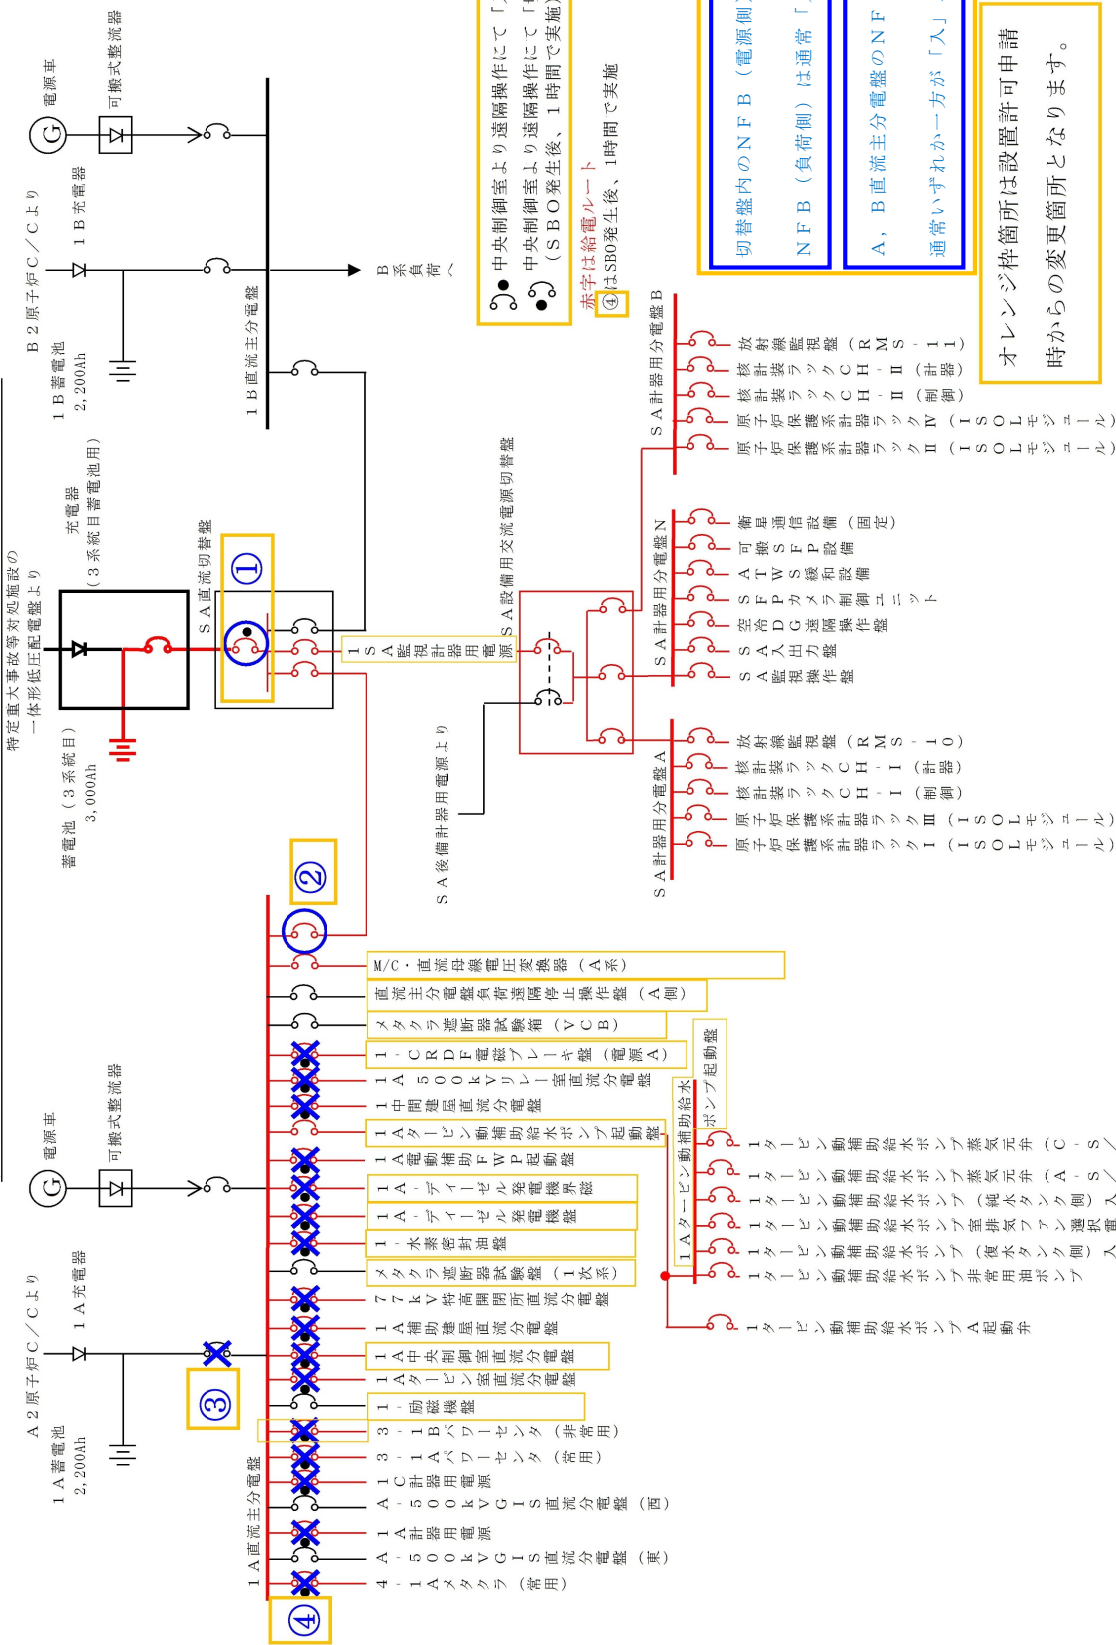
電源車
可搬式整流器
B2原子炉C/Cより
1B充電器
1B蓄電池
2,200Ah
1B直流主分電盤
B系負荷へ
中央制御室より遠隔操作にて「
中央制御室より遠隔操作にて「
(SBO発生後、1時間で実施
赤字は給電ルート
④はSBO発生後、1時間で実施
切替盤内のNFB(電源側)
NFB(負荷側)は通常「
A,B直流主分電盤のNF
通常いずれか一方が「入」
オレンジ枠箇所は設置許可申請時からの変更箇所となります。
特定重大事故等対処施設の一体形低圧配電盤より
充電器(3系統目蓄電池用)
蓄電池(3系統目)
3,000Ah
SA直流切替盤
①
1SA監視計器用電源
SA設備用交流電源切替盤
SA後備計器用電源より
SA計器用分電盤B
放射線監視盤(RMS-11)
核計装ラックCH-II(計器)
核計装ラックCH-II(制御)
原子炉保護系計器ラックIV(ISOLモジュール)
原子炉保護系計器ラックII(ISOLモジュール)
SA計器用分電盤N
衛星通信設備(固定)
可搬SFP設備
ATWS緩和設備
SFPカメラ制御ユニット
空冷DG遠隔操作盤
SA入出力盤
SA監視操作盤
SA計器用分電盤A
放射線監視盤(RMS-10)
核計装ラックCH-I(計器)
核計装ラックCH-I(制御)
原子炉保護系計器ラックIII(ISOLモジュール)
原子炉保護系計器ラックI(ISOLモジュール)
②
M/C・直流母線電圧変換器(A系)
直流主分電盤負荷遮断停止操作盤(A側)
メタクラ遮断器試験箱(VCB)
1-CRDF電磁ブレーキ盤(電源A)
1A 500kVリレー室直流分電盤
1中間建屋直流分電盤
1Aタービン動補助給水ポンプ起動盤
1A電動補助FWP起動盤
1A-ディーゼル発電機界磁
1A-ディーゼル発電機盤
1-水素密封油盤
メタクラ遮断器試験盤(1次系)
77kV特高開閉所直流分電盤
1A補助建屋直流分電盤
1A中央制御室直流分電盤
1Aタービン室直流分電盤
1-励磁機盤
3-1Bパワーセンタ(非常用)
3-1Aパワーセンタ(常用)
1C計器用電源
A-500kVGIS直流分電盤(西)
1A計器用電源
A-500kVGIS直流分電盤(東)
4-1Aメタクラ(常用)
1Aタービン動補助給水ポンプ起動盤
1Aタービン動補助給水ポンプ起動盤
1タービン動補助給水ポンプ蒸気元弁(C-S/
1タービン動補助給水ポンプ蒸気元弁(A-S/
1タービン動補助給水ポンプ室排気ファン(純水タンク側)選択
1タービン動補助給水ポンプ(復水タンク側)入
1タービン動補助給水ポンプ非常用油ポンプ
1タービン動補助給水ポンプA起動弁
電源車
可搬式整流器
A2原子炉C/Cより
1A充電器
1A蓄電池
2,200Ah
③
1A直流主分電盤
④